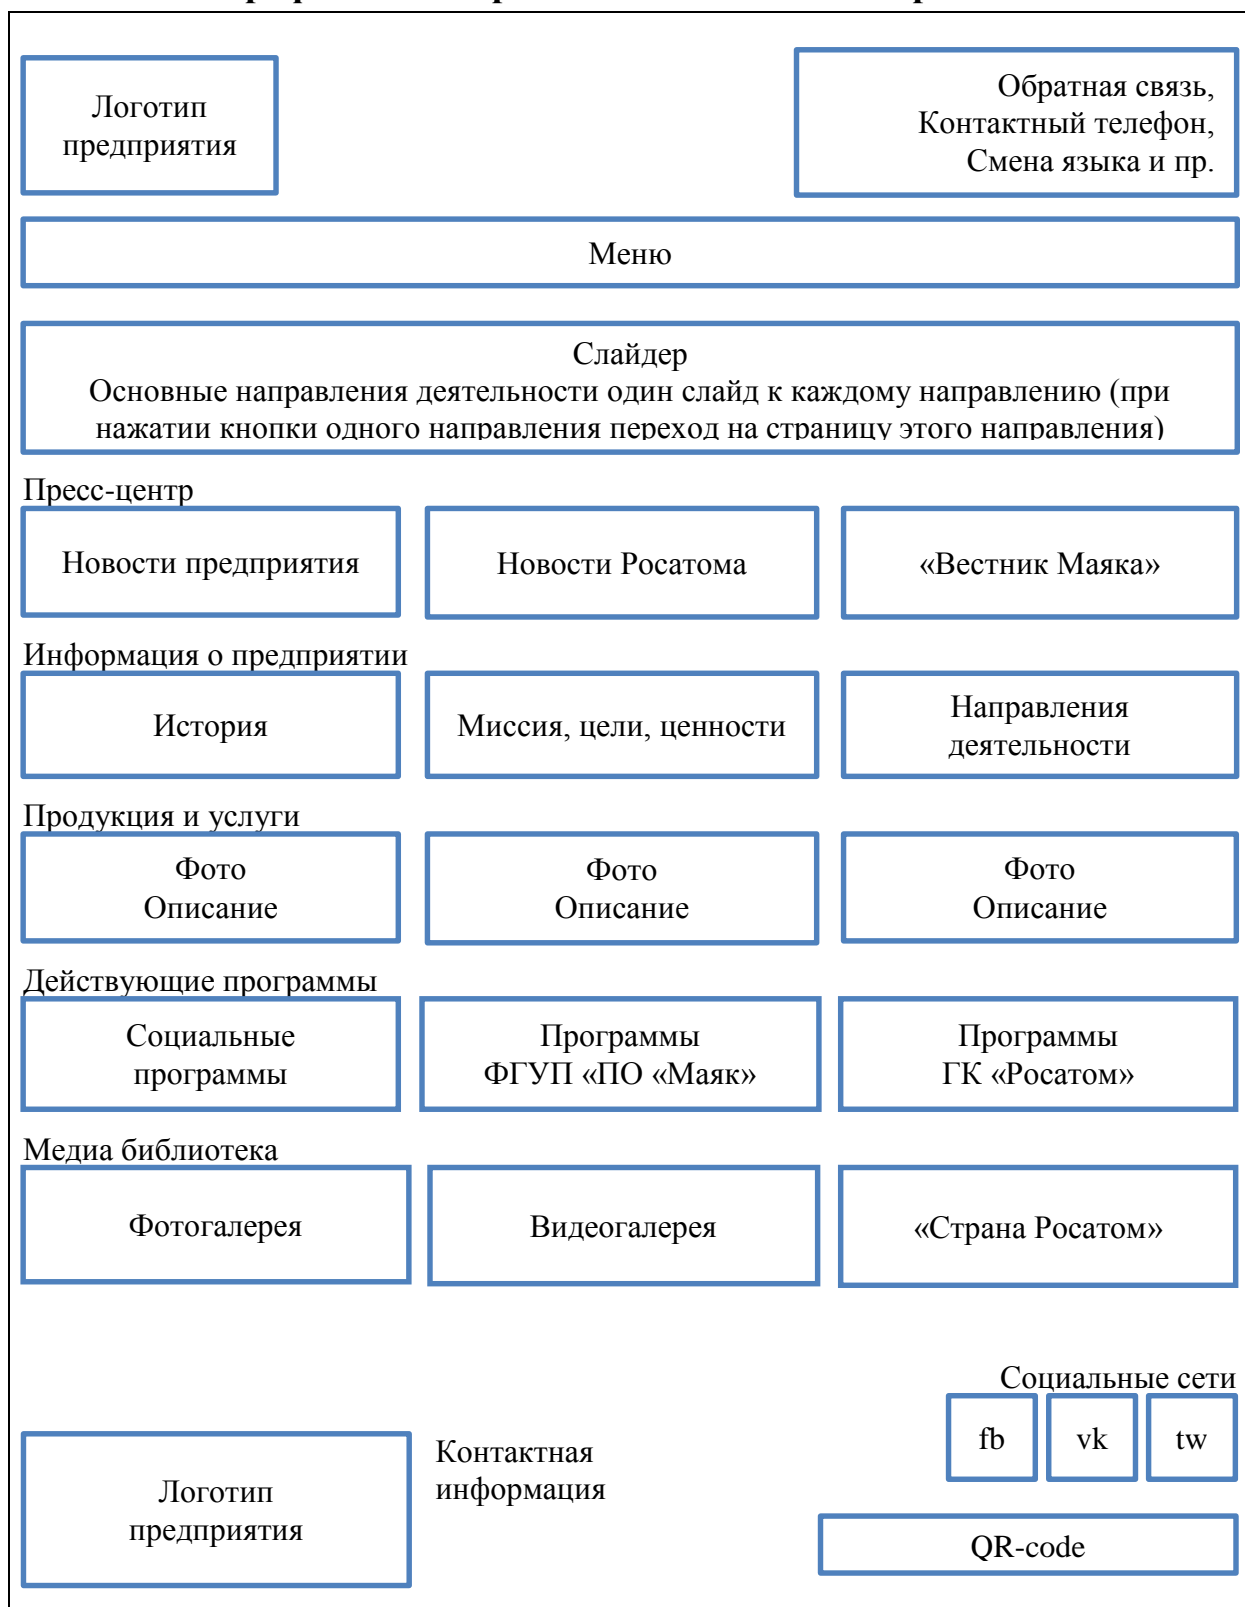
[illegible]

Логотип предприятия

Обратная связь, Контактный телефон, Смена языка и пр.

Меню

Слайдер
Основные направления деятельности один слайд к каждому направлению (при нажатии кнопки одного направления переход на страницу этого направления)

Пресс-центр

Новости предприятия

Новости Росатома

«Вестник Маяка»

Информация о предприятии

История

Миссия, цели, ценности

Направления деятельности

Продукция и услуги

Фото
Описание

Фото
Описание

Фото
Описание

Действующие программы

Социальные программы

Программы ФГУП «ПО «Маяк»

Программы ГК «Росатом»

Медиа библиотека

Фотогалерея

Видеогалерея

«Страна Росатом»

Социальные сети

fb

vk

tw

Логотип предприятия

Контактная информация

QR-code